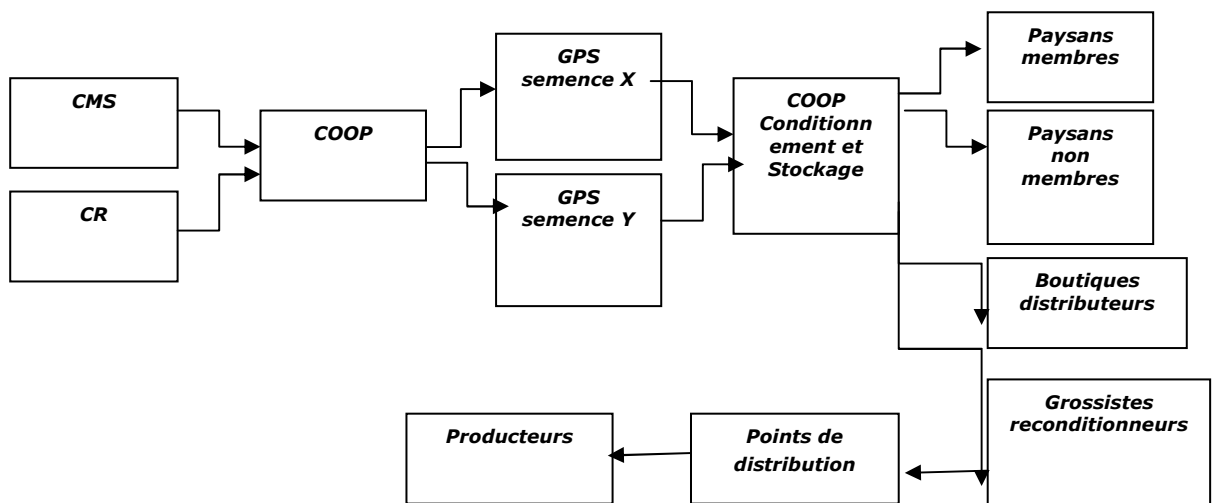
CMS

CR

COOP

GPS semence X

GPS semence Y

COOP Conditionn ement et Stockage

Paysans membres

Paysans non membres

Boutiques distributeurs

Grossistes reconditionneurs

Points de distribution

Producteurs